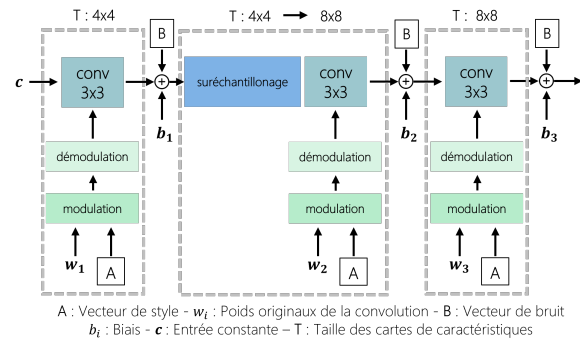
T : 4x4

T : 4x4 ⟶ 8x8

T : 8x8

B

B

B

$\boldsymbol{c}$

conv 3x3

$\oplus$

suréchantillonage

conv 3x3

$\oplus$

conv 3x3

$\oplus$

$\boldsymbol{b_1}$

$\boldsymbol{b_2}$

$\boldsymbol{b_3}$

démodulation

démodulation

démodulation

modulation

modulation

modulation

$\boldsymbol{w_1}$

A

$\boldsymbol{w_2}$

A

$\boldsymbol{w_3}$

A

A : Vecteur de style - $\boldsymbol{w_i}$ : Poids originaux de la convolution - B : Vecteur de bruit
$b_i$ : Biais - $\boldsymbol{c}$ : Entrée constante – T : Taille des cartes de caractéristiques